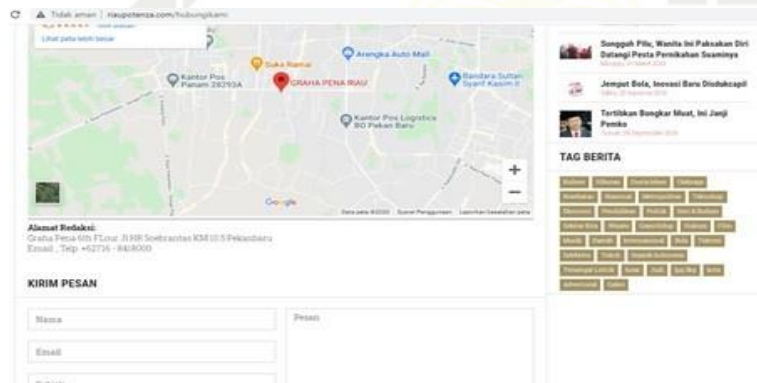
Tidak aman | riaupotenza.com/hubungikami

Lihat peta lebih besar

Suka Ramai
Arengka Auto Mall
Kantor Pos Panam 28293A
GRAHA PENA RIAU
Bandara Sultan Syarif Kasim II
Kantor Pos Logistics BO Pekan Baru

Google
Data peta ©2020 Syarat Penggunaan Laporkan kesalahan peta

Alamat Redaksi:
Graha Pena 6th FLour Jl HR Soebrantas KM 10.5 Pekanbaru
Email , Telp +62716 - 8408000

KIRIM PESAN

Nama
Email
Pesan

Sungguh Pilu, Wanita Ini Paksakan Diri Datangi Pesta Pernikahan Suaminya

Jemput Bola, Inovasi Baru Disdukcapil

Tertibkan Bongkar Muat, Ini Janji Pemko

TAG BERITA

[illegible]